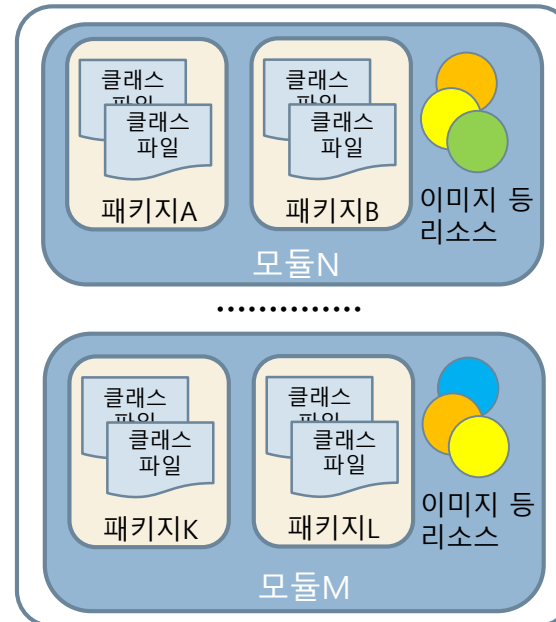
클래스 파일

클래스 파일

패키지A

클래스 파일

클래스 파일

패키지B

이미지 등 리소스

모듈N

..............

클래스 파일

클래스 파일

패키지K

클래스 파일

클래스 파일

패키지L

이미지 등 리소스

모듈M